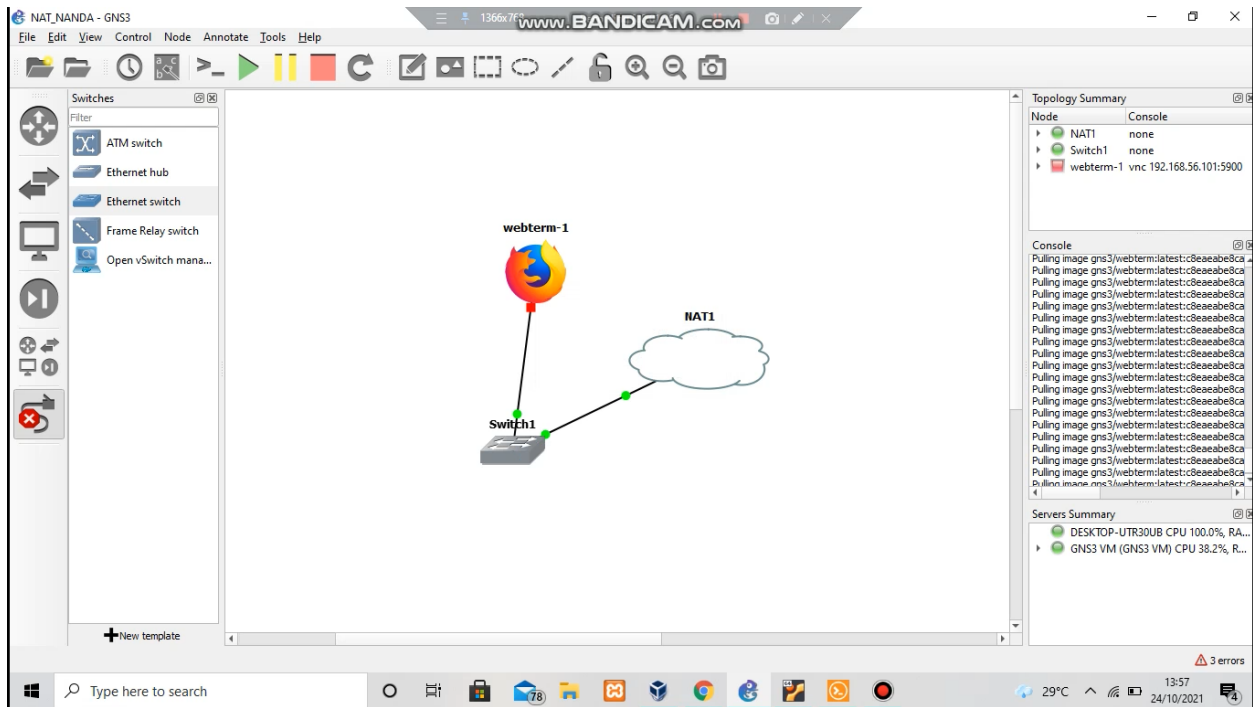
NAT_NANDA - GNS3

1366x768 www.BANDICAM.com

File Edit View Control Node Annotate Tools Help

Switches
Filter
ATM switch
Ethernet hub
Ethernet switch
Frame Relay switch
Open vSwitch mana...

New template

webterm-1
NAT1
Switch1

Topology Summary
| Node | Console |
|---|---|
| NAT1 | none |
| Switch1 | none |
| webterm-1 | vnc 192.168.56.101:5900 |

Console
Pulling image gns3/webterm:latest:c8eaeabe8ca
Pulling image gns3/webterm:latest:c8eaeabe8ca
Pulling image gns3/webterm:latest:c8eaeabe8ca
Pulling image gns3/webterm:latest:c8eaeabe8ca
Pulling image gns3/webterm:latest:c8eaeabe8ca
Pulling image gns3/webterm:latest:c8eaeabe8ca
Pulling image gns3/webterm:latest:c8eaeabe8ca
Pulling image gns3/webterm:latest:c8eaeabe8ca
Pulling image gns3/webterm:latest:c8eaeabe8ca
Pulling image gns3/webterm:latest:c8eaeabe8ca
Pulling image gns3/webterm:latest:c8eaeabe8ca
Pulling image gns3/webterm:latest:c8eaeabe8ca
Pulling image gns3/webterm:latest:c8eaeabe8ca
Pulling image gns3/webterm:latest:c8eaeabe8ca
Pulling image gns3/webterm:latest:c8eaeabe8ca
Pulling image gns3/webterm:latest:c8eaeabe8ca
Pulling image gns3/webterm:latest:c8eaeabe8ca
Pulling image gns3/webterm:latest:c8eaeabe8ca
Pulling image gns3/webterm:latest:c8eaeabe8ca
Pulling image gns3/webterm:latest:c8eaeabe8ca
Pulling image gns3/webterm:latest:c8eaeabe8ca

Servers Summary
DESKTOP-UTR30UB CPU 100.0%, RA...
GNS3 VM (GNS3 VM) CPU 38.2%, R...

3 errors

Type here to search
78
29°C
13:57
24/10/2021
4